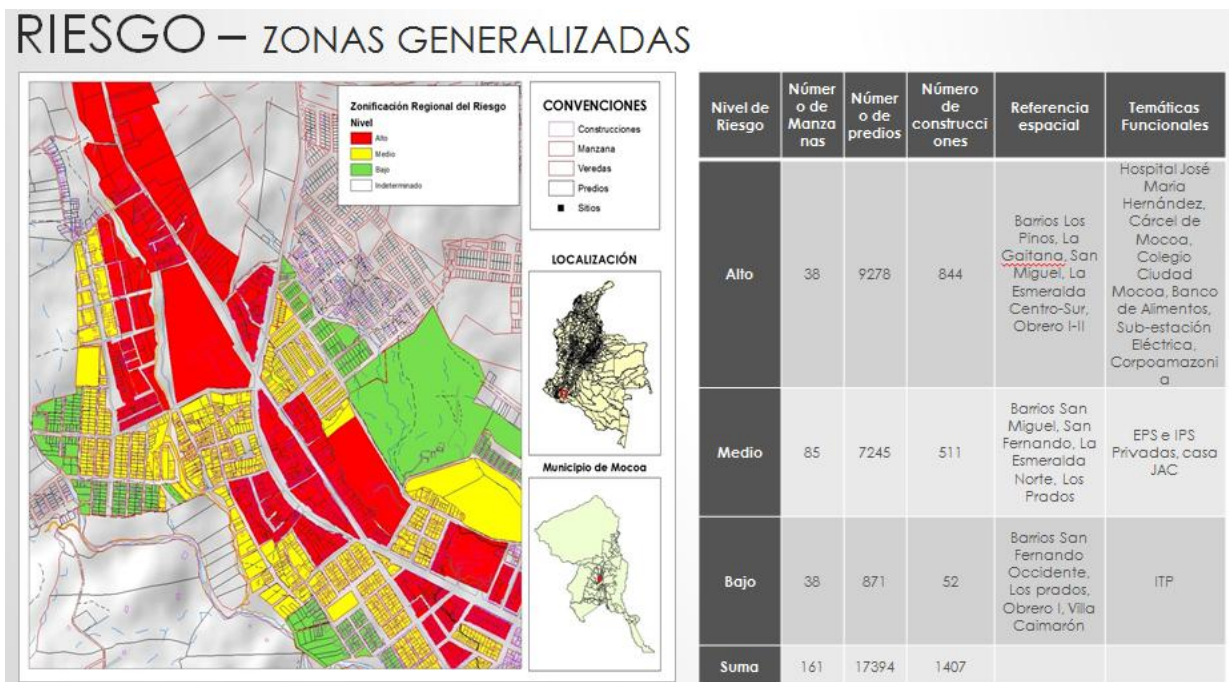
RIESGO – ZONAS GENERALIZADAS

Zonificación Regional del Riesgo
Nivel
Alto
Medio
Bajo
Indeterminado

CONVENCIONES
Construcciones
Manzana
Veredas
Predios
Sitios

LOCALIZACIÓN

Municipio de Mocoa

| Nivel de Riesgo | Número de Manzanas | Número de predios | Número de construcciones | Referencia espacial | Temáticas Funcionales |
|---|---|---|---|---|---|
| Alto | 38 | 9278 | 844 | Barrios Los Pinos, La Gaitana, San Miguel, La Esmeralda Centro-Sur, Obrero I-II | Hospital José Maria Hernández, Cárcel de Mocoa, Colegio Ciudad Mocoa, Banco de Alimentos, Sub-estación Eléctrica, Corpoamazonia |
| Medio | 85 | 7245 | 511 | Barrios San Miguel, San Fernando, La Esmeralda Norte, Los Prados | EPS e IPS Privadas, casa JAC |
| Bajo | 38 | 871 | 52 | Barrios San Fernando Occidente, Los prados, Obrero I, Villa Caimarón | ITP |
| Suma | 161 | 17394 | 1407 | | |